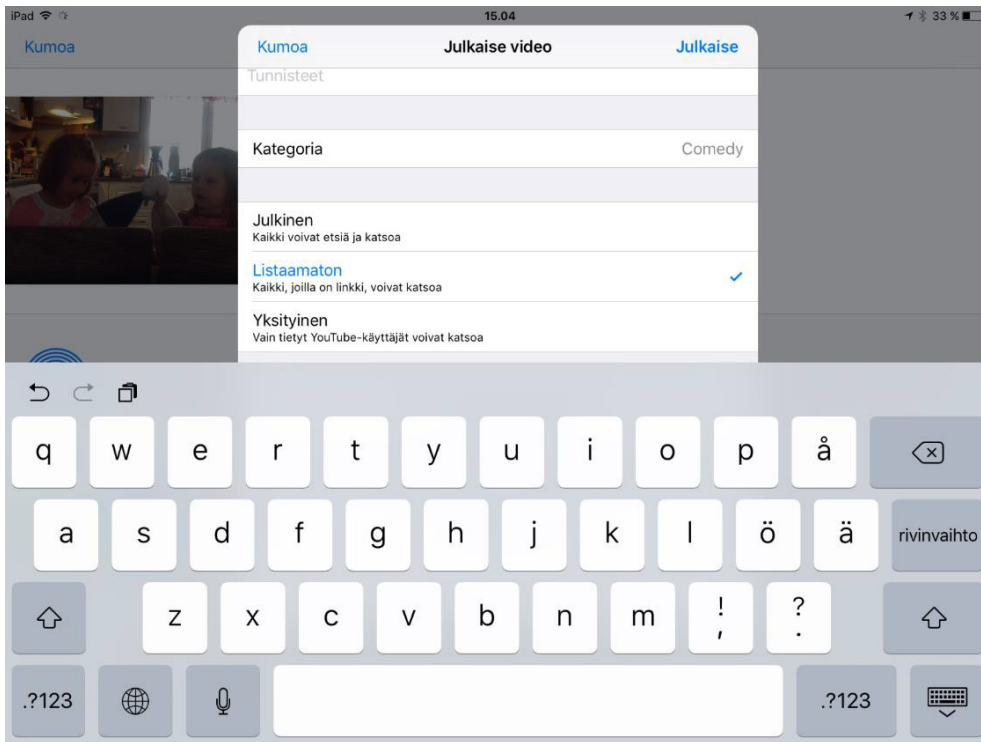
iPad
15.04
33 %

Kumoa

Kumoa
Julkaise video
Julkaise

Tunnisteet

Kategoria
Comedy

Julkinen
Kaikki voivat etsiä ja katsoa

Listaamaton
Kaikki, joilla on linkki, voivat katsoa

Yksityinen
Vain tietyt YouTube-käyttäjät voivat katsoa

q w e r t y u i o p å
a s d f g h j k l ö ä rivinvaihto
z x c v b n m ! , ? .
.?123 .?123